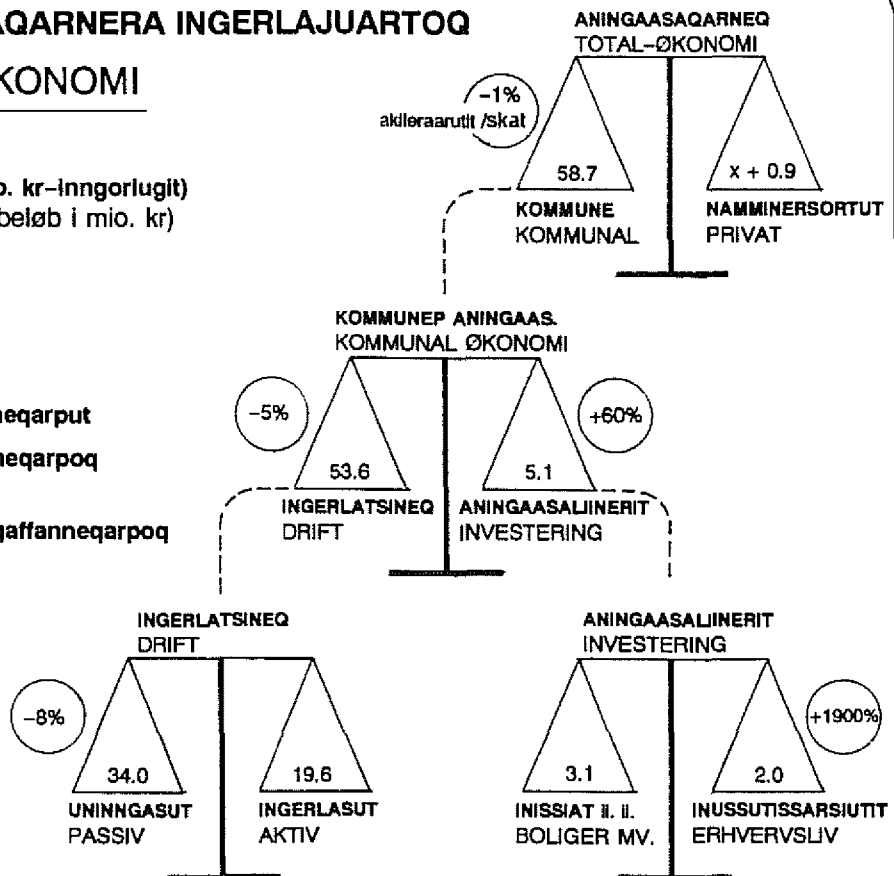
AQARNERA INGERLAJUARTOQ
KONOMI

o. kr-inngorlugit)
beløb i mio. kr)

neqarput
neqarpoq
gaffanneqarpoq

ANINGAASAQARNEQ
TOTAL-ØKONOMI

-1%
akileraarutit /skat

58.7
KOMMUNE
KOMMUNAL

x + 0.9
NAMMINERSORTUT
PRIVAT

KOMMUNEP ANINGAAS.
KOMMUNAL ØKONOMI

-5%
53.6
INGERLATSINEQ
DRIFT

+60%
5.1
ANINGAASALIINERIT
INVESTERING

INGERLATSINEQ
DRIFT

-8%
34.0
UNINNGASUT
PASSIV

19.6
INGERLASUT
AKTIV

ANINGAASALIINERIT
INVESTERING

3.1
INISSIAT il. il.
BOLIGER MV.

+1900%
2.0
INUSSUTISSARSIUTIT
ERHVERVSLIV